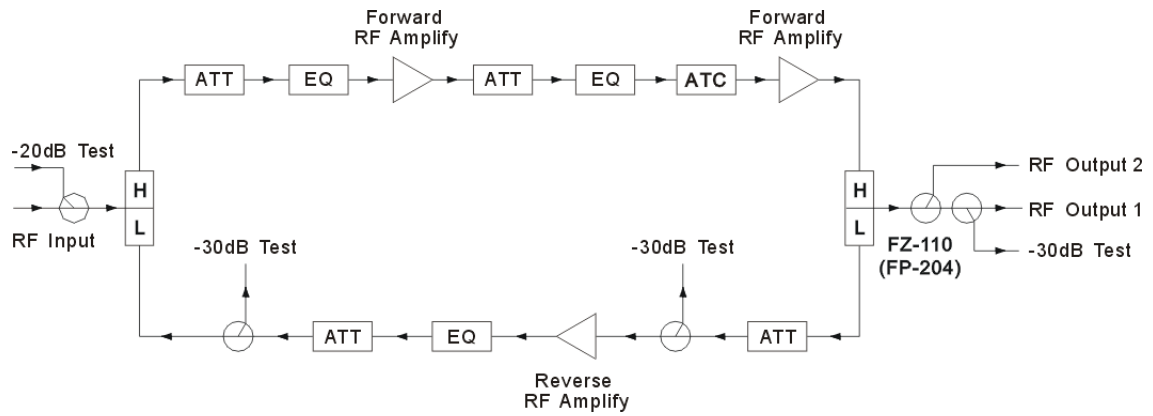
Forward RF Amplify

Forward RF Amplify

ATT

EQ

ATT

EQ

ATC

-20dB Test

RF Input

H

L

-30dB Test

-30dB Test

H

L

RF Output 2

RF Output 1

-30dB Test

FZ-110 (FP-204)

ATT

EQ

ATT

Reverse RF Amplify